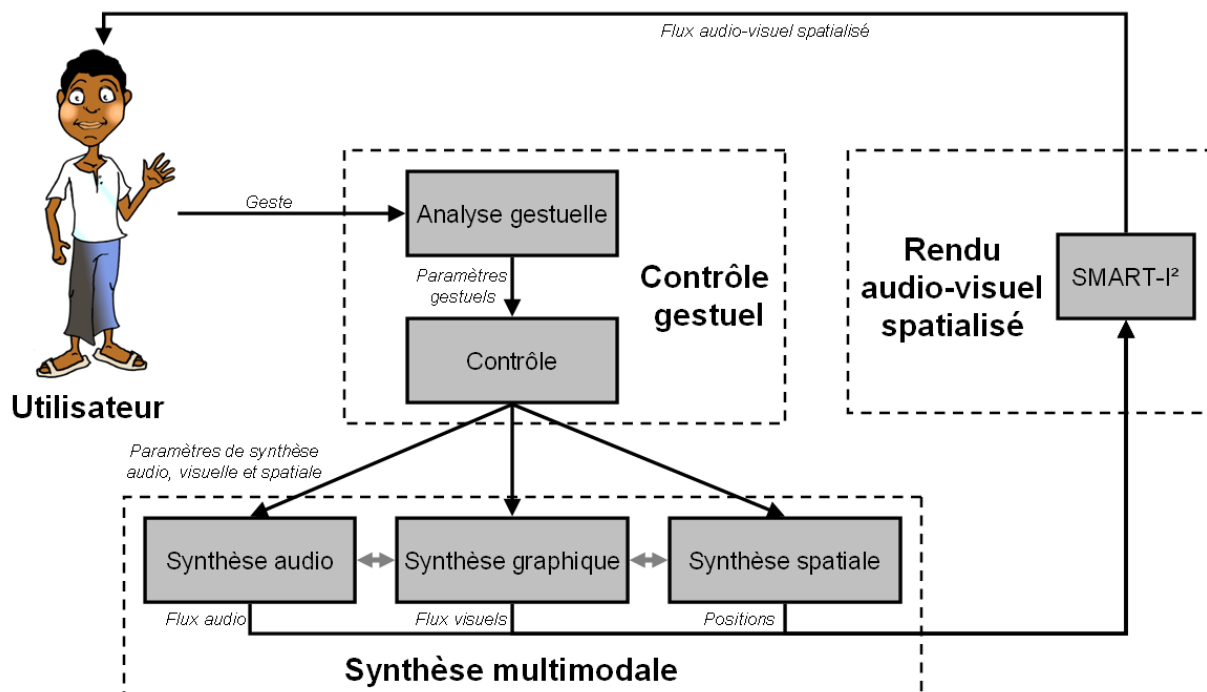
Flux audio-visuel spatialisé

Geste

Analyse gestuelle

Paramètres gestuels

Contrôle gestuel

Contrôle

Rendu audio-visuel spatialisé

SMART-I²

Utilisateur

Paramètres de synthèse audio, visuelle et spatiale

Synthèse audio

Synthèse graphique

Synthèse spatiale

Flux audio

Flux visuels

Positions

Synthèse multimodale